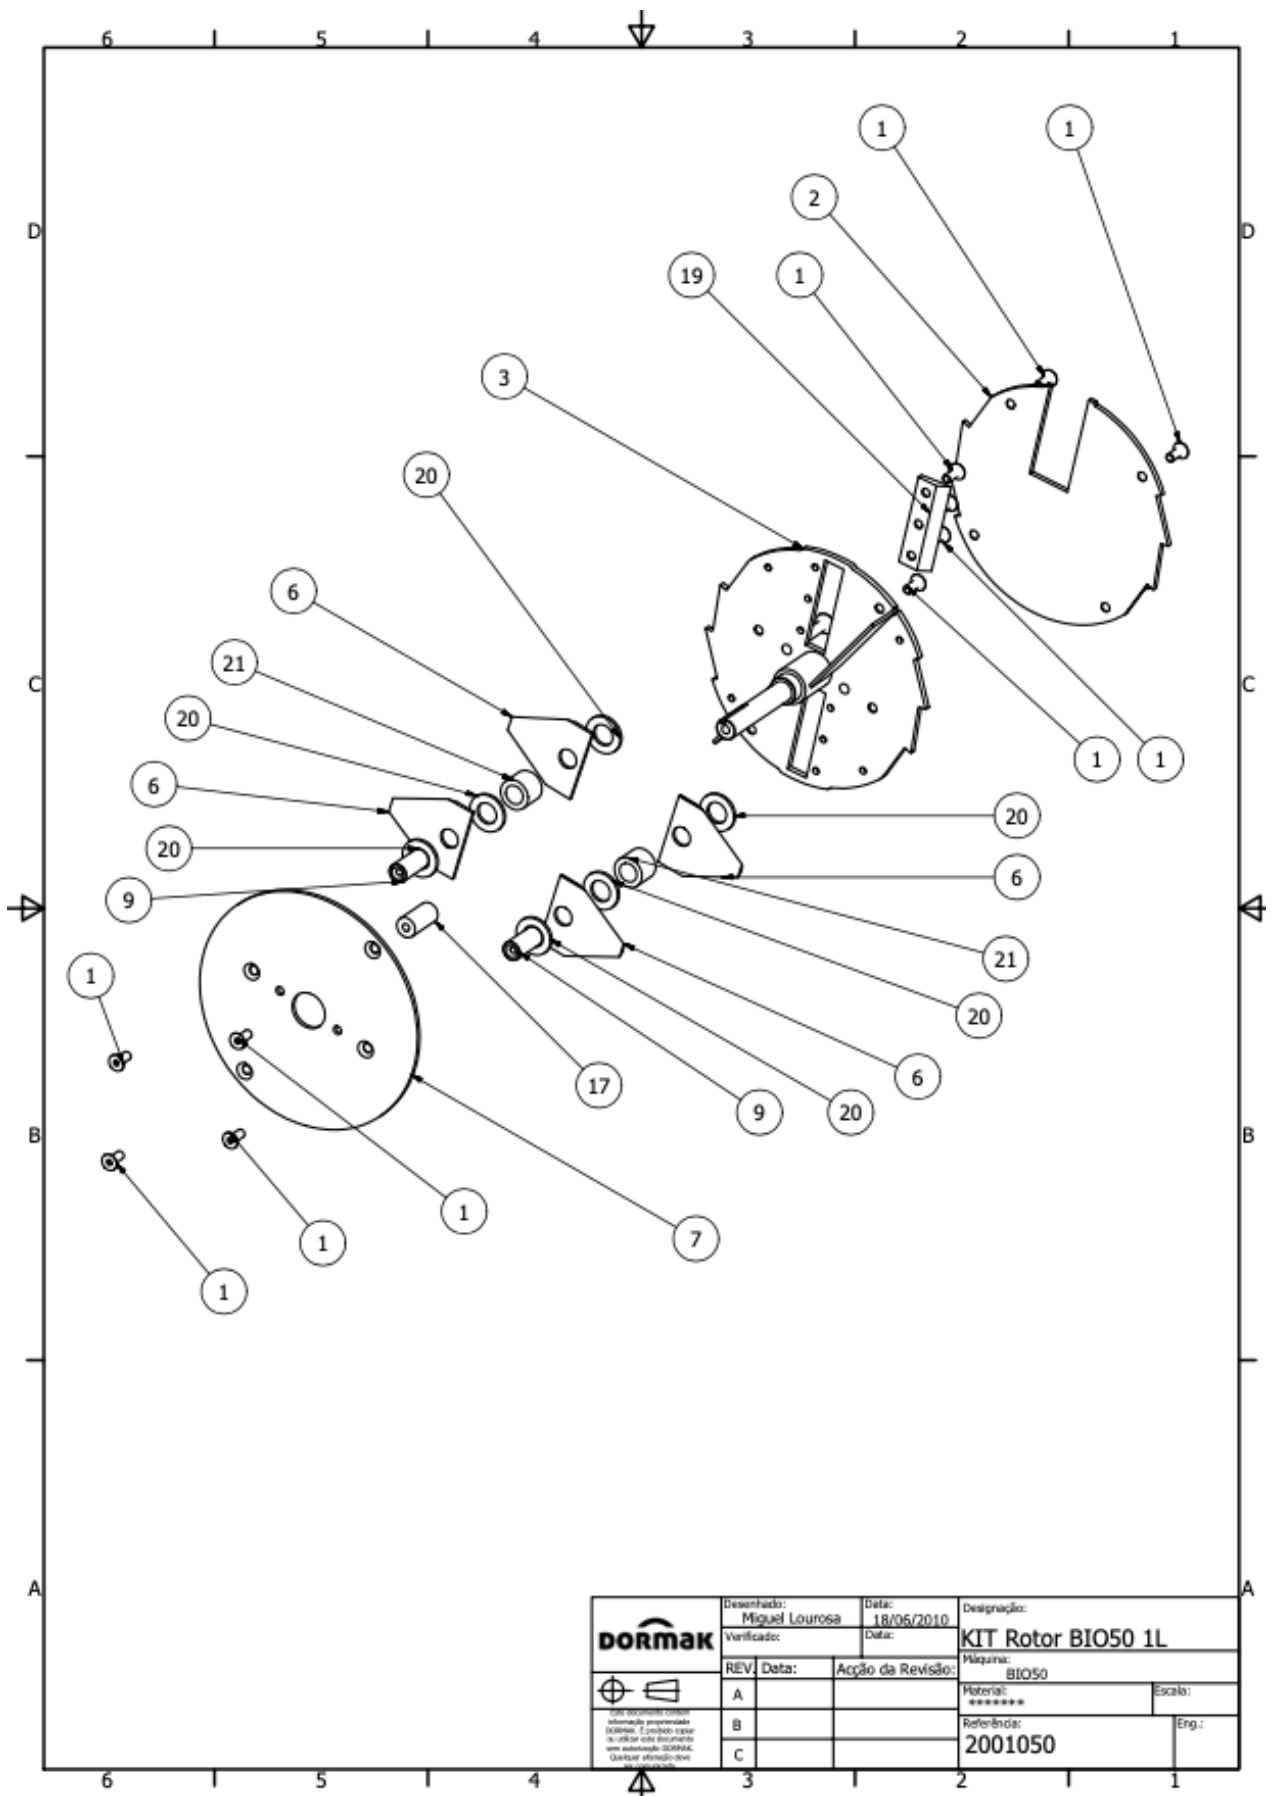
6 5 4 3 2 1

D D

C C

B B

A A

6 5 4 3 2 1

1
1
2
19
1
3
20
6
21
20
6
20
9
1
1
1
1
1
1
20
6
21
20
6
20
9
17
7
1

DORMAK

Este documento contém informação propriedade DORMAK. É proibido copiar ou utilizar este documento sem autorização DORMAK. Qualquer alteração deve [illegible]

| Desenhado: Miguel Lourosa | Data: 18/06/2010 | Designação: KIT Rotor BIO50 1L |
|---|---|---|
| Verificado: | Data: | |
| REV. | Data: | Acção da Revisão: | Máquina: BIO50 |
| A | | | Material: ******* | Escala: |
| B | | | Referência: 2001050 | Eng.: |
| C | | | | |